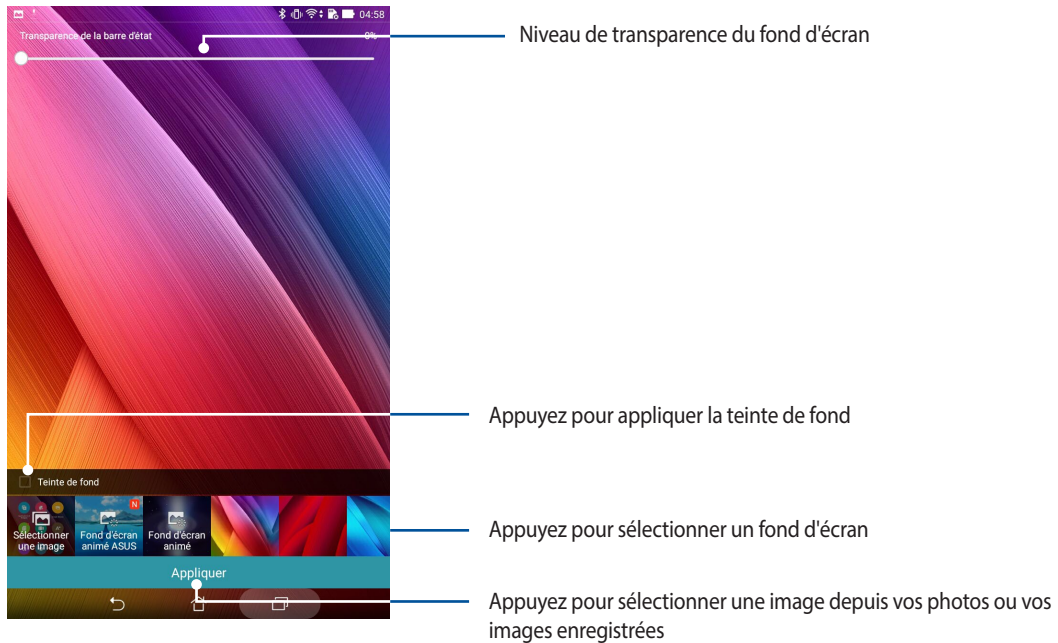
04:58

Transparence de la barre d'état

0%

Niveau de transparence du fond d'écran

Appuyez pour appliquer la teinte de fond

Teinte de fond

Sélectionner une image

Fond d'écran animé ASUS

N

Fond d'écran animé

Appuyez pour sélectionner un fond d'écran

Appliquer

Appuyez pour sélectionner une image depuis vos photos ou vos images enregistrées